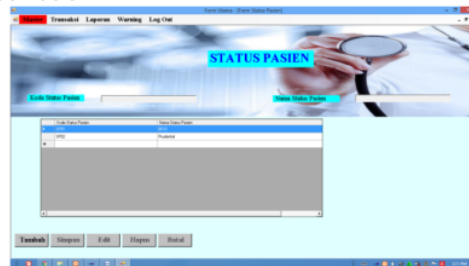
Form Utama - [Form Status Pasien]

Master Transaksi Laporan Warning Log Out

STATUS PASIEN

Kode Status Pasien

Nama Status Pasien

| | Kode Status Pasien | Nama Status Pasien |
|---|---|---|
| ▶ | SP01 | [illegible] |
| | SP02 | Rujukan |
| * | | |

Tambah Simpan Edit Hapus Batal